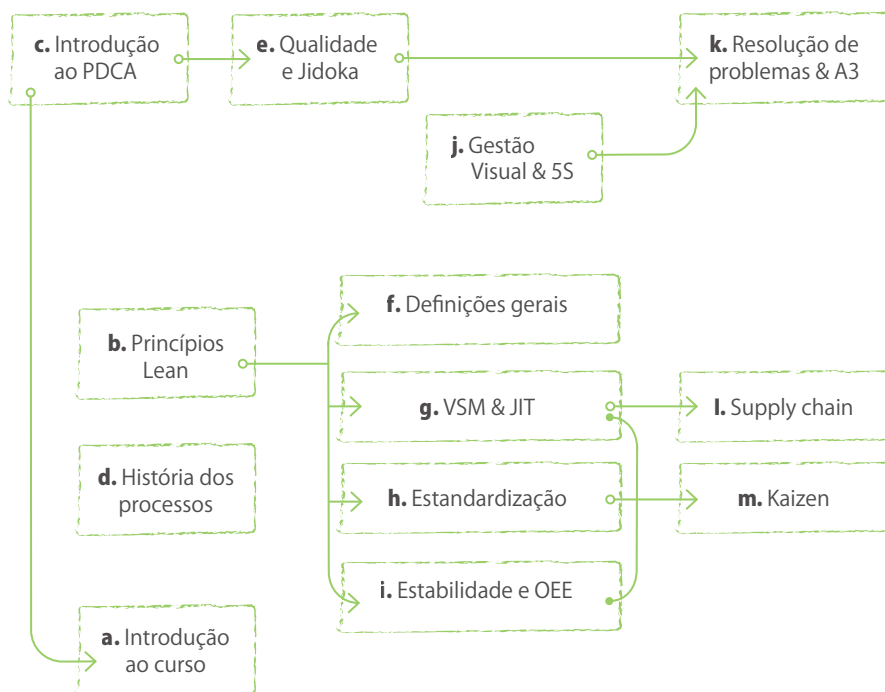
**c.** Introdução ao PDCA

**e.** Qualidade e Jidoka

**k.** Resolução de problemas & A3

**j.** Gestão Visual & 5S

**f.** Definições gerais

**b.** Princípios Lean

**g.** VSM & JIT

**l.** Supply chain

**d.** História dos processos

**h.** Estandardização

**m.** Kaizen

**i.** Estabilidade e OEE

**a.** Introdução ao curso